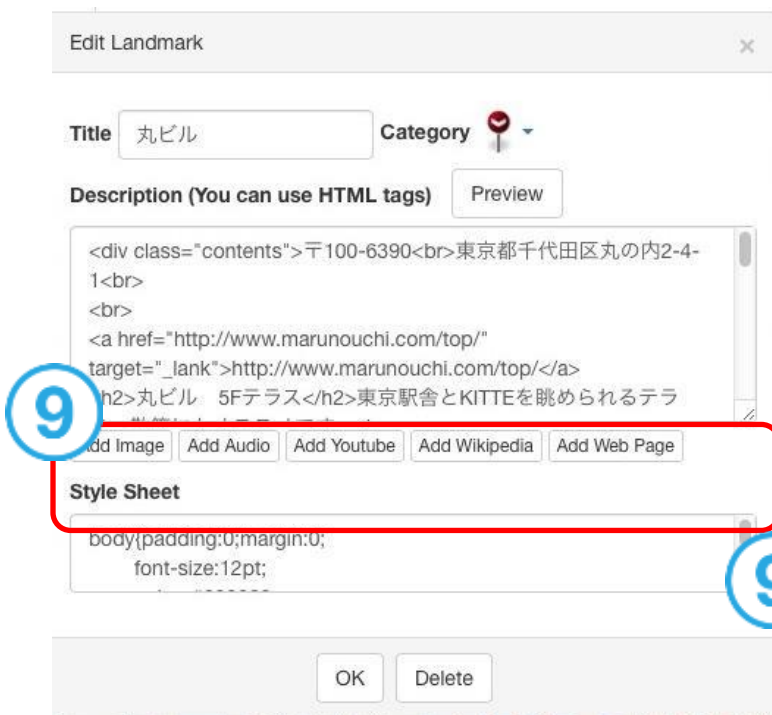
Edit Landmark

×

Title 丸ビル Category

Description (You can use HTML tags) Preview

<div class="contents">〒100-6390<br>東京都千代田区丸の内2-4-1<br>
<br>
<a href="http://www.marunouchi.com/top/" target="_lank">http://www.marunouchi.com/top/</a>
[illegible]h2>丸ビル 5Fテラス</h2>東京駅舎とKITTEを眺められるテラ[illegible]

9

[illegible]dd Image Add Audio Add Youtube Add Wikipedia Add Web Page

Style Sheet

body{padding:0;margin:0;
font-size:12pt;
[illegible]

9

OK Delete